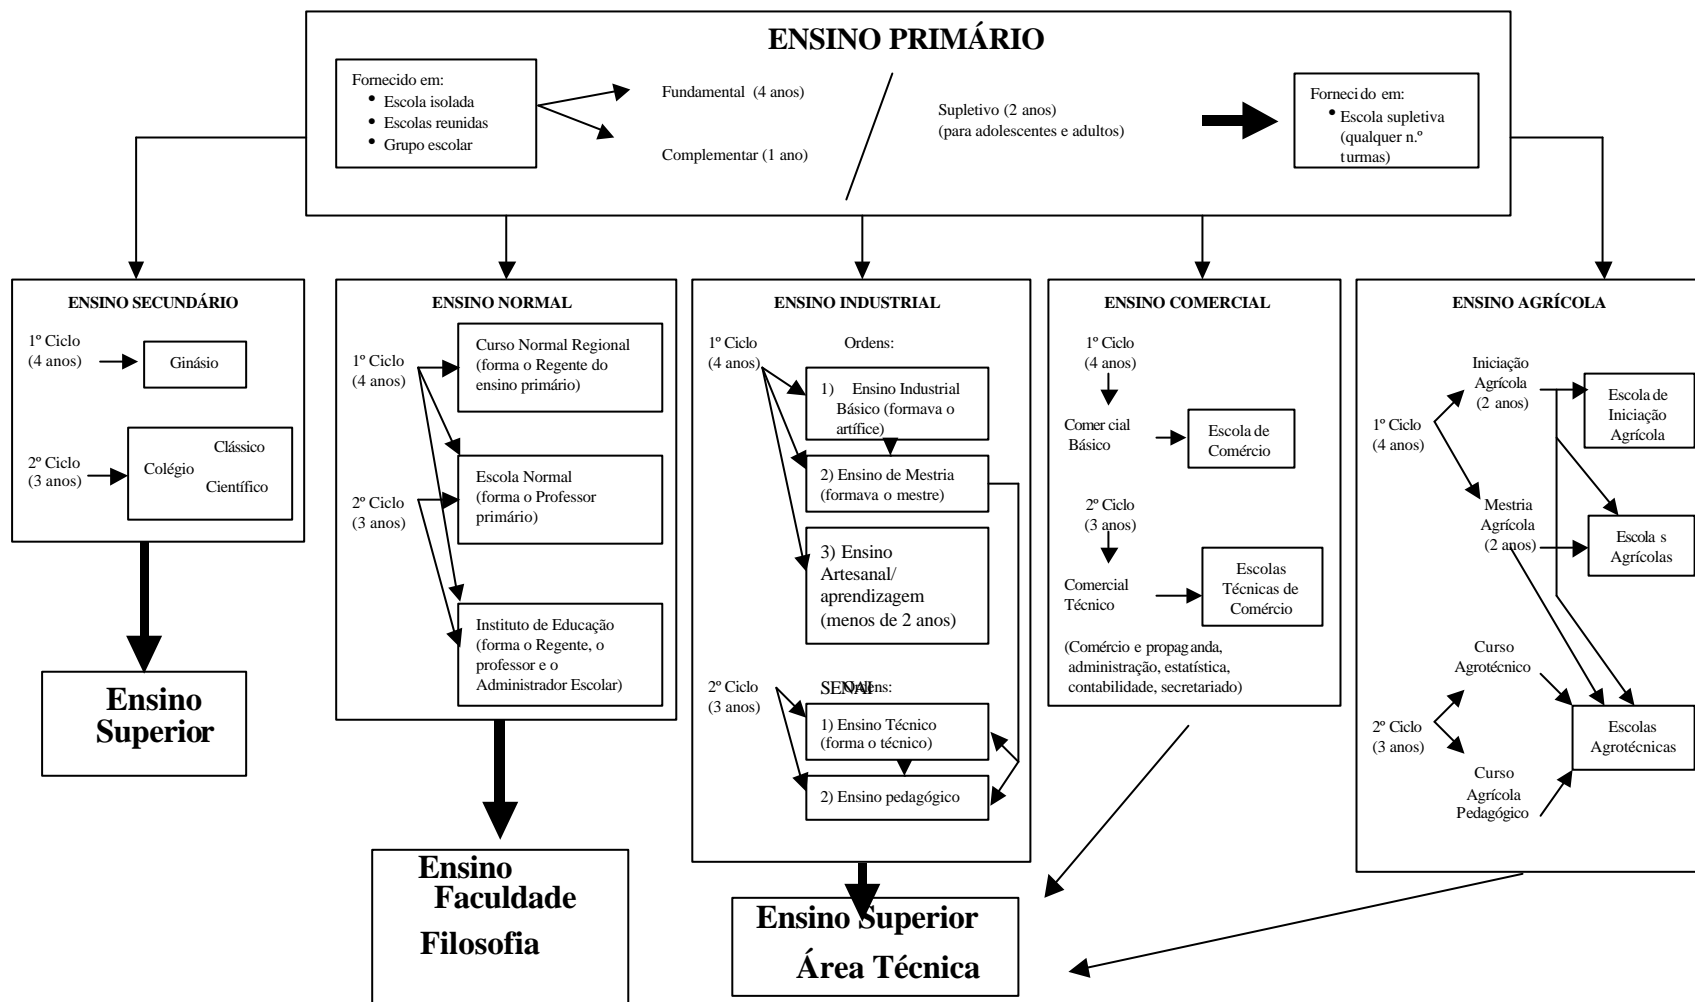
ENSINO PRIMÁRIO

Fornecido em:
• Escola isolada
• Escolas reunidas
• Grupo escolar

Fundamental (4 anos)

Complementar (1 ano)

Supletivo (2 anos)
(para adolescentes e adultos)

Fornecido em:
• Escola supletiva (qualquer n.º turmas)

ENSINO SECUNDÁRIO

1º Ciclo (4 anos)

Ginásio

2º Ciclo (3 anos)

Colégio

Clássico

Científico

Ensino Superior

ENSINO NORMAL

1º Ciclo (4 anos)

Curso Normal Regional (forma o Regente do ensino primário)

2º Ciclo (3 anos)

Escola Normal (forma o Professor primário)

Instituto de Educação (forma o Regente, o professor e o Administrador Escolar)

Ensino Faculdade Filosofia

ENSINO INDUSTRIAL

1º Ciclo (4 anos)

Ordens:

1) Ensino Industrial Básico (formava o artífice)

2) Ensino de Mestria (formava o mestre)

3) Ensino Artesanal/ aprendizagem (menos de 2 anos)

2º Ciclo (3 anos)

SENAI Ordens:

1) Ensino Técnico (forma o técnico)

2) Ensino pedagógico

Ensino Superior Área Técnica

ENSINO COMERCIAL

1º Ciclo (4 anos)

Comercial Básico

Escola de Comércio

2º Ciclo (3 anos)

Comercial Técnico

Escolas Técnicas de Comércio

(Comércio e propaganda, administração, estatística, contabilidade, secretariado)

ENSINO AGRÍCOLA

1º Ciclo (4 anos)

Iniciação Agrícola (2 anos)

Escola de Iniciação Agrícola

Mestria Agrícola (2 anos)

Escolas Agrícolas

2º Ciclo (3 anos)

Curso Agrotécnico

Curso Agrícola Pedagógico

Escolas Agrotécnicas